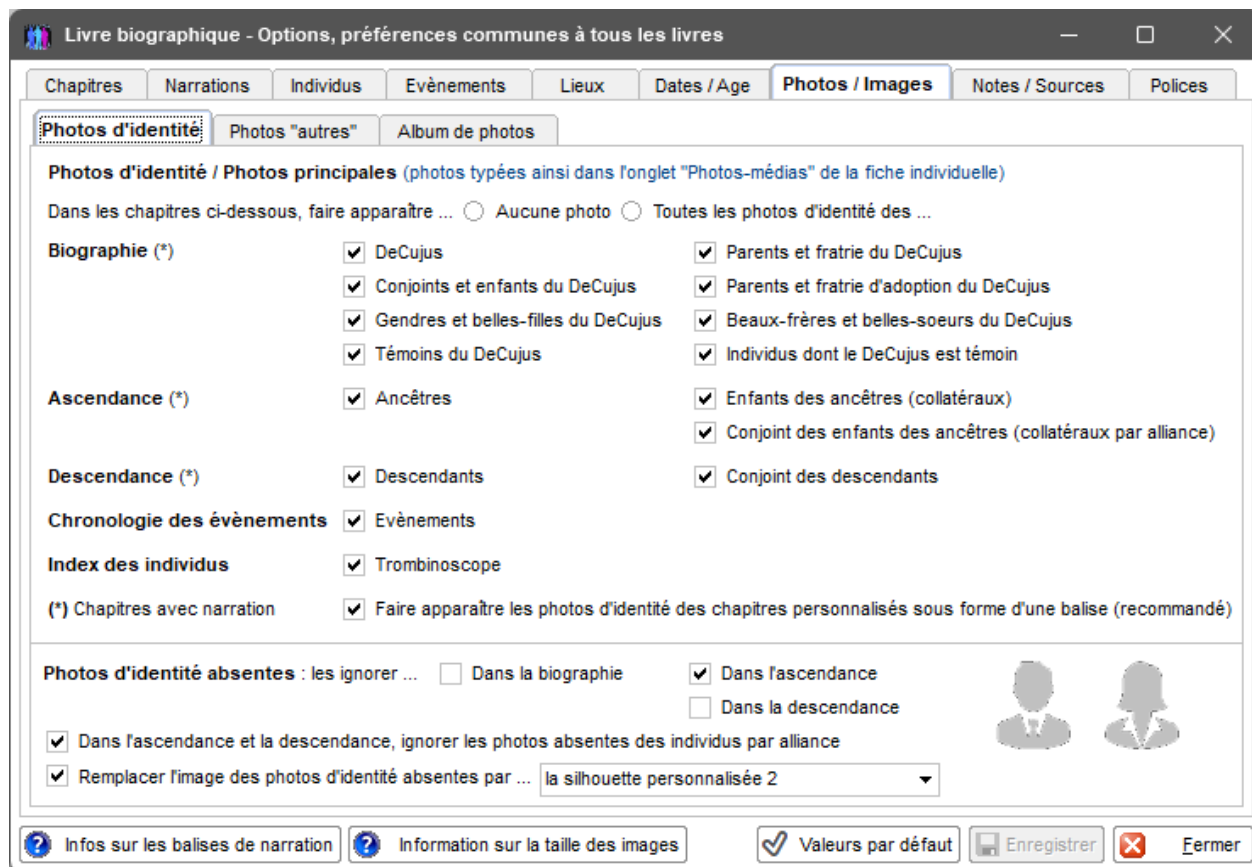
Livre biographique - Options, préférences communes à tous les livres

Chapitres | Narrations | Individus | Evènements | Lieux | Dates / Age | Photos / Images | Notes / Sources | Polices

Photos d'identité | Photos "autres" | Album de photos

Photos d'identité / Photos principales (photos typées ainsi dans l'onglet "Photos-médias" de la fiche individuelle)

Dans les chapitres ci-dessous, faire apparaître ... Aucune photo Toutes les photos d'identité des ...

Biographie (*)
DeCujus
Parents et fratrie du DeCujus
Conjoints et enfants du DeCujus
Parents et fratrie d'adoption du DeCujus
Gendres et belles-filles du DeCujus
Beaux-frères et belles-soeurs du DeCujus
Témoins du DeCujus
Individus dont le DeCujus est témoin

Ascendance (*)
Ancêtres
Enfants des ancêtres (collatéraux)
Conjoint des enfants des ancêtres (collatéraux par alliance)

Descendance (*)
Descendants
Conjoint des descendants

Chronologie des évènements
Evènements

Index des individus
Trombinoscope

(*) Chapitres avec narration
Faire apparaître les photos d'identité des chapitres personnalisés sous forme d'une balise (recommandé)

Photos d'identité absentes : les ignorer ... Dans la biographie Dans l'ascendance Dans la descendance

Dans l'ascendance et la descendance, ignorer les photos absentes des individus par alliance

Remplacer l'image des photos d'identité absentes par ... la silhouette personnalisée 2

Infos sur les balises de narration | Information sur la taille des images | Valeurs par défaut | Enregistrer | Fermer